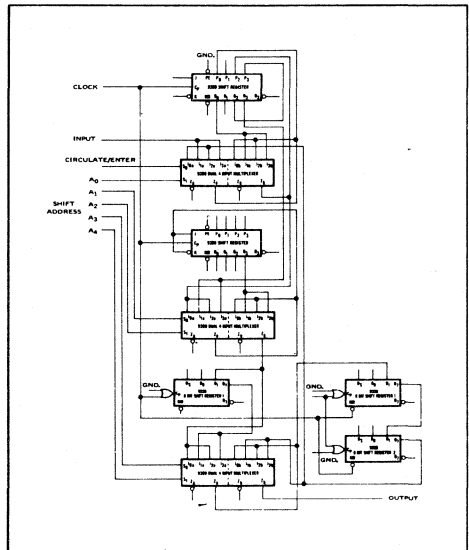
GND.

CLOCK

9300 SHIFT REGISTER

INPUT

CIRCULATE/ENTER

9309 DUAL 4 INPUT MULTIPLEXER

$A_0$

$A_1$

SHIFT ADDRESS

$A_2$

$A_3$

$A_4$

9300 SHIFT REGISTER

9309 DUAL 4 INPUT MULTIPLEXER

GND.

9328 8 BIT SHIFT REGISTER

GND.

9328 8 BIT SHIFT REGISTER

GND.

9328 8 BIT SHIFT REGISTER

9309 DUAL 4 INPUT MULTIPLEXER

OUTPUT